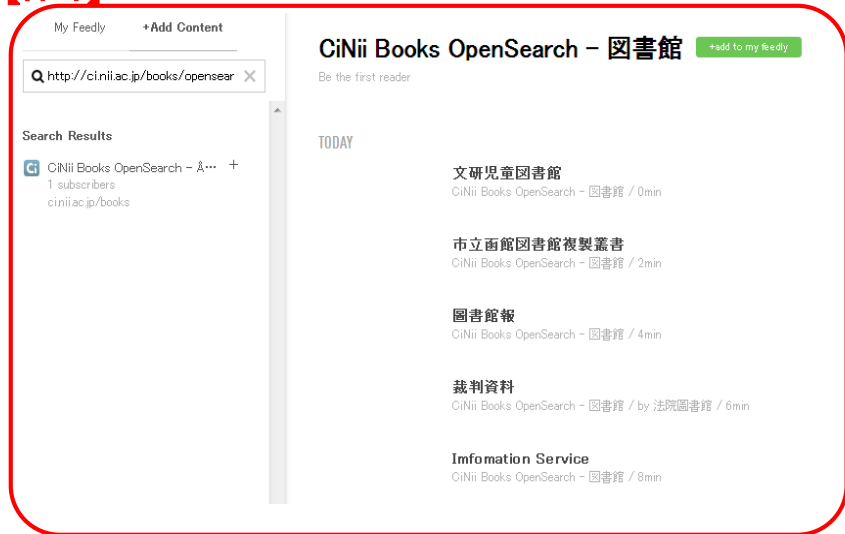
My Feedly

+Add Content

http://ci.nii.ac.jp/books/opensear

Search Results

CiNii Books OpenSearch - Å···

1 subscribers

ci.nii.ac.jp/books

CiNii Books OpenSearch - 図書館

+add to my feedly

Be the first reader

TODAY

文研児童図書館

CiNii Books OpenSearch - 図書館 / 0min

市立函館図書館複製叢書

CiNii Books OpenSearch - 図書館 / 2min

圖書館報

CiNii Books OpenSearch - 図書館 / 4min

裁判資料

CiNii Books OpenSearch - 図書館 / by 法院圖書館 / 6min

Imfomation Service

CiNii Books OpenSearch - 図書館 / 8min